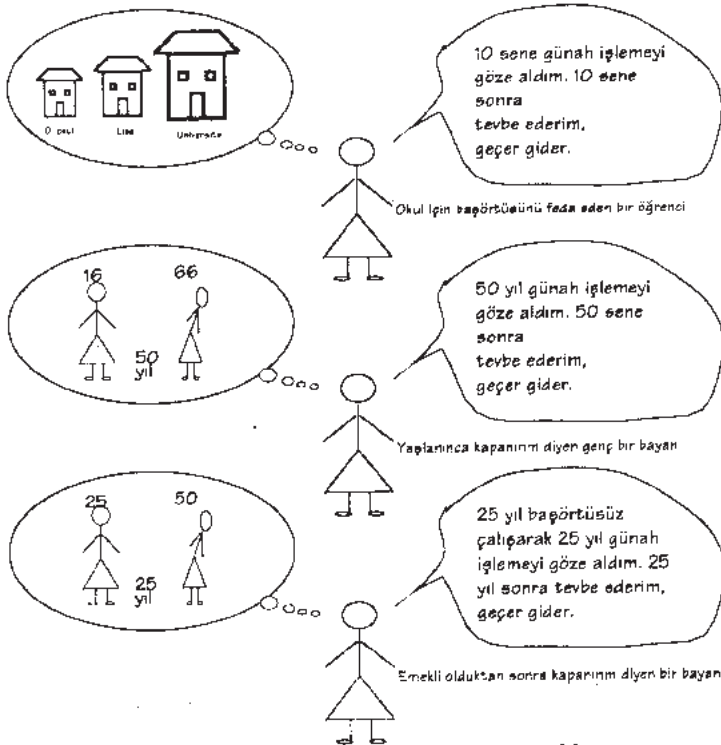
O.okul

Lise

Üniversite

10 sene günah işlemeyi göze aldım. 10 sene sonra tevbe ederim, geçer gider.

Okul için başörtüsünü feda eden bir öğrenci

16

66

50 yıl

50 yıl günah işlemeyi göze aldım. 50 sene sonra tevbe ederim, geçer gider.

Yaşlanınca kapanırım diyen genç bir bayan

25

50

25 yıl

25 yıl başörtüsüz çalışarak 25 yıl günah işlemeyi göze aldım. 25 yıl sonra tevbe ederim, geçer gider.

Emekli olduktan sonra kapanırım diyen bir bayan